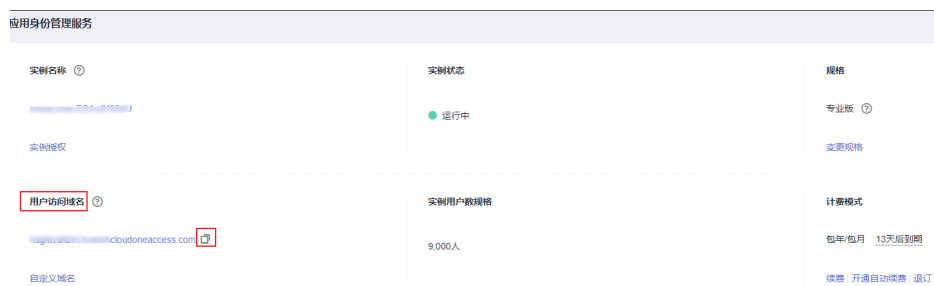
应用身份管理服务

实例名称 ?

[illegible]

实例授权

实例状态

运行中

规格

专业版 ?

变更规格

用户访问域名 ?

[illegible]cloudoneaccess.com

自定义域名

实例用户数规格

9,000人

计费模式

包年/包月 13天后到期

续费 | 开通自动续费 | 退订